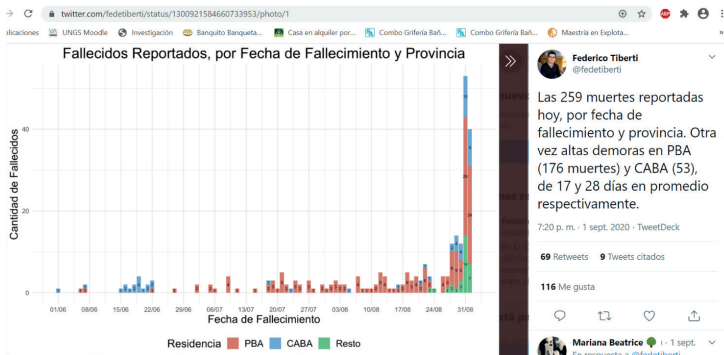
twitter.com/fedetiberti/status/1300921584660733953/photo/1

plicaciones UNGS Moodle Investigación Banquito Banqueta... Casa en alquiler por... Combo Grifería Bañ... Combo Grifería Bañ... Maestria en Explota...

Fallecidos Reportados, por Fecha de Fallecimiento y Provincia

Cantidad de Fallecidos

40

20

0

01/06 08/06 15/06 22/06 29/06 06/07 13/07 20/07 27/07 03/08 10/08 17/08 24/08 31/08

Fecha de Fallecimiento

Residencia PBA CABA Resto

Federico Tiberti
@fedetiberti

Las 259 muertes reportadas hoy, por fecha de fallecimiento y provincia. Otra vez altas demoras en PBA (176 muertes) y CABA (53), de 17 y 28 días en promedio respectivamente.

7:20 p. m. · 1 sept. 2020 · TweetDeck

69 Retweets 9 Tweets citados

116 Me gusta

Mariana Beatrice · 1 sept.
En respuesta a @fedetiberti